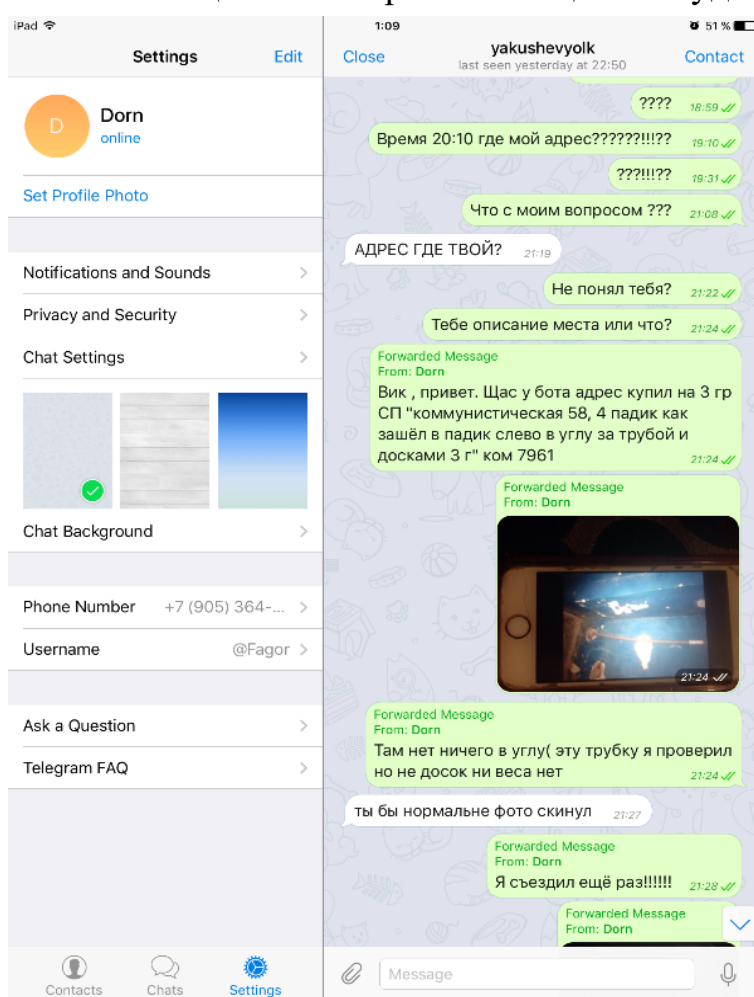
iPad

1:09

51 %

Settings

Edit

D

Dorn

online

Set Profile Photo

Notifications and Sounds

Privacy and Security

Chat Settings

Chat Background

Phone Number +7 (905) 364-...

Username @Fagor

Ask a Question

Telegram FAQ

Contacts Chats Settings

Close

yakushevyolk

last seen yesterday at 22:50

Contact

???? 18:59

Время 20:10 где мой адрес??????!!!?? 19:10

???!!!?? 19:31

Что с моим вопросом ??? 21:08

АДРЕС ГДЕ ТВОЙ? 21:19

Не понял тебя? 21:22

Тебе описание места или что? 21:24

Forwarded Message
From: Dorn
Вик , привет. Щас у бота адрес купил на 3 гр СП "коммунистическая 58, 4 падик как зашёл в падик слево в углу за трубой и досками 3 г" ком 7961 21:24

Forwarded Message
From: Dorn
21:24

Forwarded Message
From: Dorn
Там нет ничего в углу( эту трубку я проверил но не досок ни веса нет 21:24

ты бы нормальне фото скинул 21:27

Forwarded Message
From: Dorn
Я съездил ещё раз!!!!!! 21:28

Forwarded Message
From: Dorn

Message